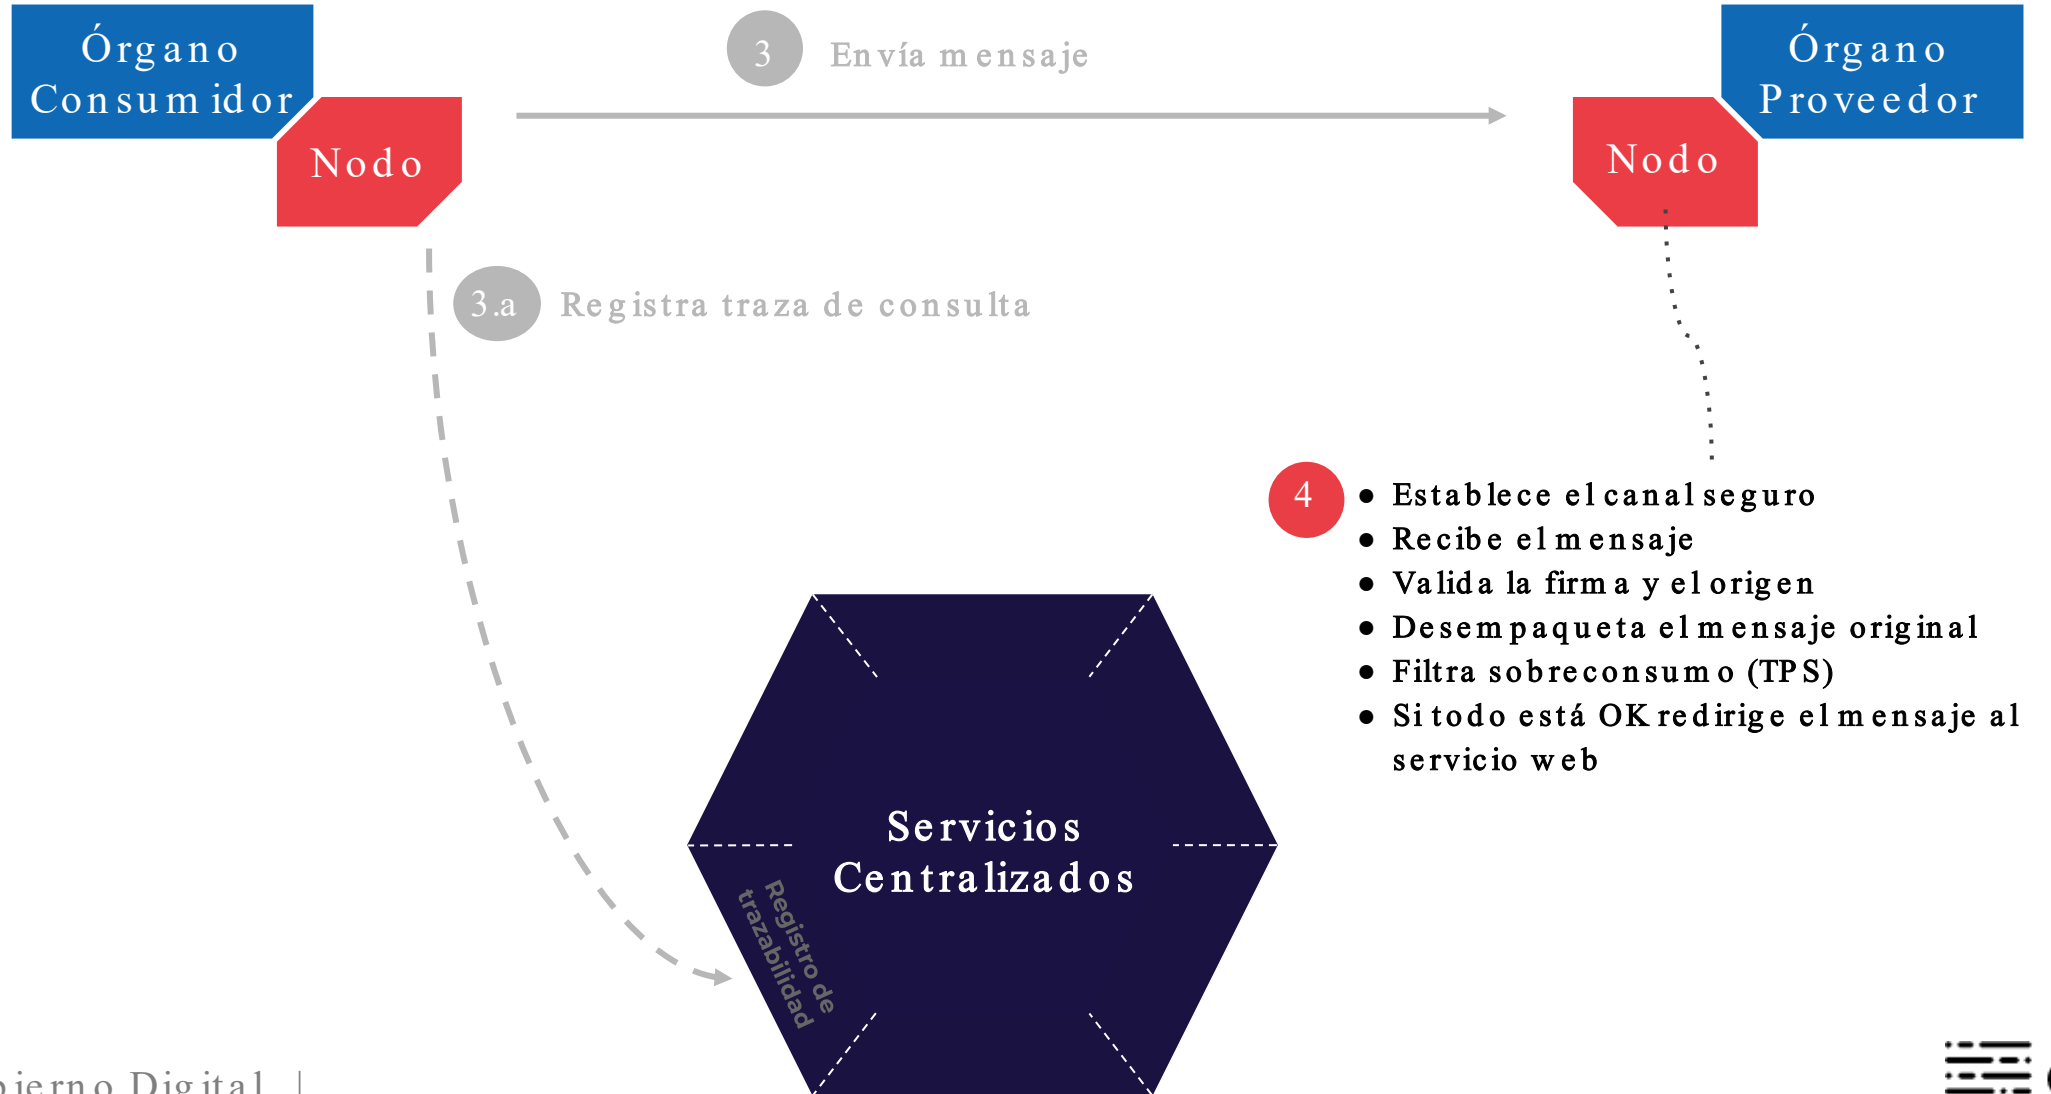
Órgano Consumidor

Nodo

3 Envía mensaje

Órgano Proveedor

Nodo

3.a Registra traza de consulta

4
● Establece el canal seguro
● Recibe el mensaje
● Valida la firma y el origen
● Desempaqueta el mensaje original
● Filtra sobreconsumo (TPS)
● Si todo está OK redirige el mensaje al servicio web

Servicios Centralizados

Registro de trazabilidad

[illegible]ierno Digital |